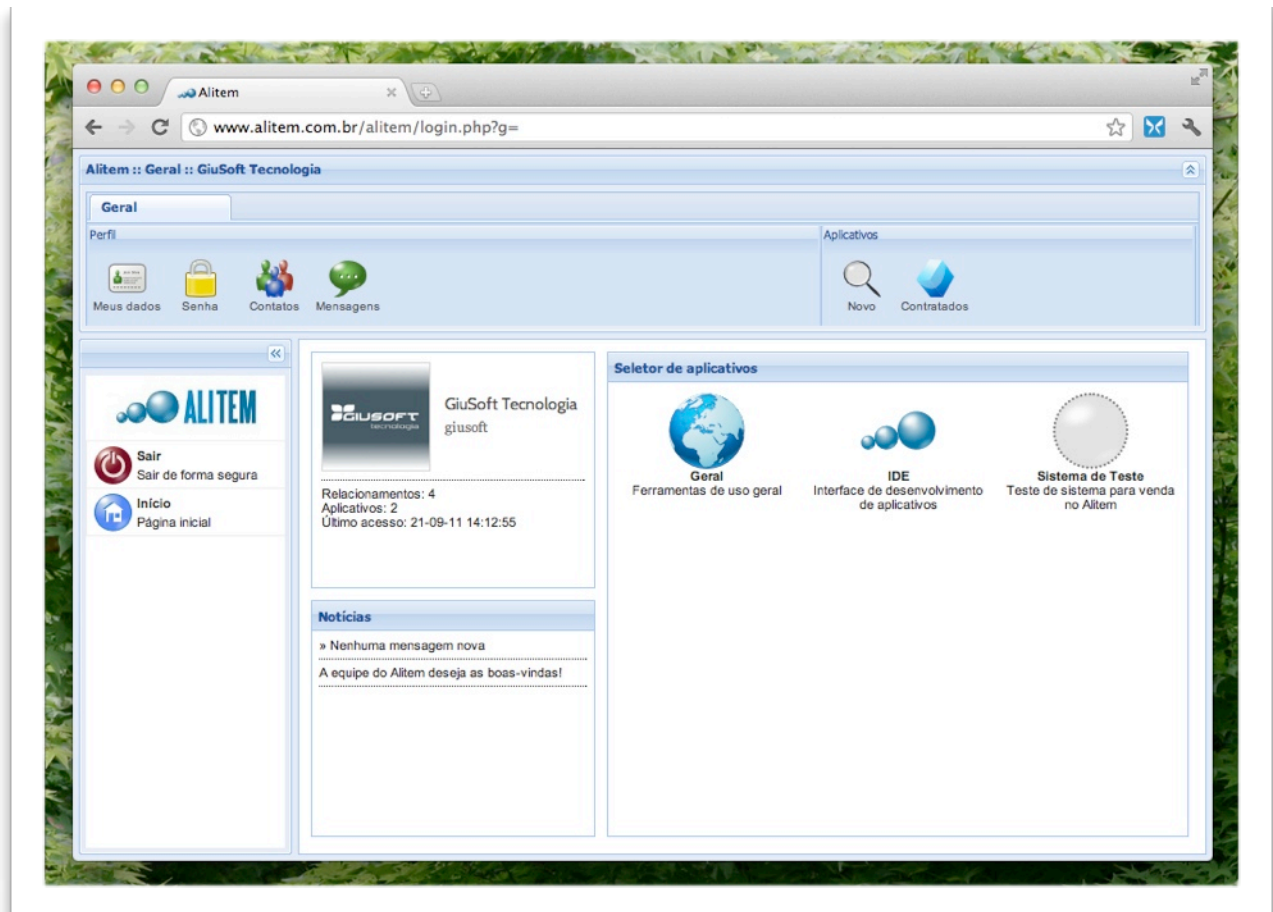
Alitem

www.alitem.com.br/alitem/login.php?g=

Alitem :: Geral :: GiuSoft Tecnologia

Geral

Perfil

Meus dados Senha Contatos Mensagens

Aplicativos

Novo Contratados

ALITEM

Sair
Sair de forma segura

Início
Página inicial

GIUSOFT tecnologia

GiuSoft Tecnologia
giusoft

Relacionamentos: 4
Aplicativos: 2
Último acesso: 21-09-11 14:12:55

Notícias

» Nenhuma mensagem nova

A equipe do Alitem deseja as boas-vindas!

Seletor de aplicativos

Geral
Ferramentas de uso geral

IDE
Interface de desenvolvimento de aplicativos

Sistema de Teste
Teste de sistema para venda no Alitem